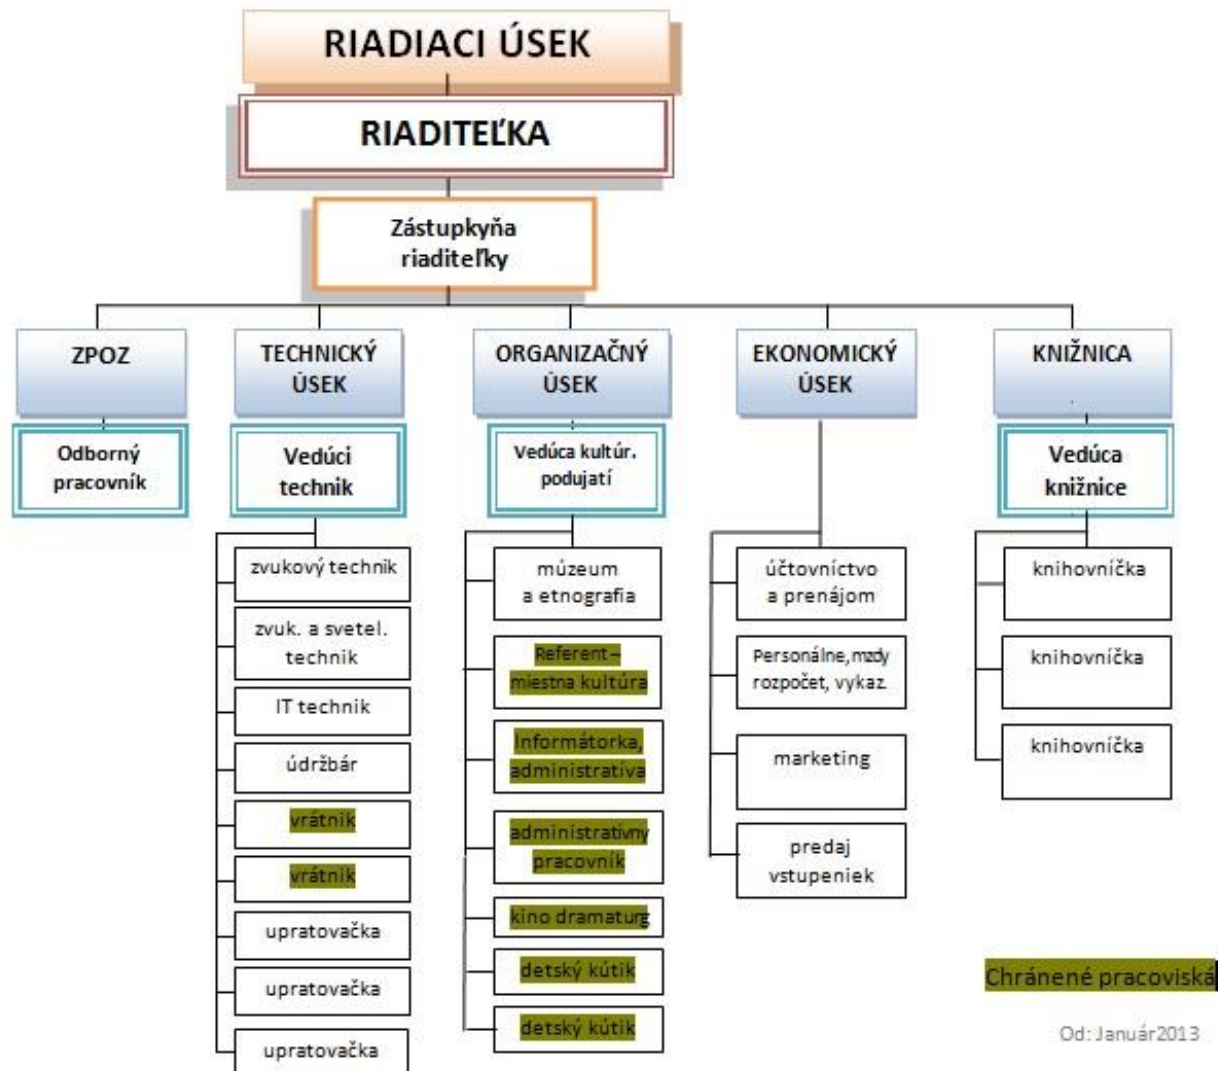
RIADIACI ÚSEK

RIADITEĽKA

Zástupkyňa riaditeľky

ZPOZ

Odborný pracovník

TECHNICKÝ ÚSEK

Vedúci technik

zvukový technik

zvuk. a svetel. technik

IT technik

údržbár

vrátnik

vrátnik

upratovačka

upratovačka

upratovačka

ORGANIZAČNÝ ÚSEK

Vedúca kultúr. podujatí

múzeum a etnografia

Referent – miestna kultúra

Informátorka, administratíva

administratívny pracovník

kino dramaturg

detský kútik

detský kútik

EKONOMICKÝ ÚSEK

účtovníctvo a prenájom

Personálne, mzdy rozpočet, vykaz.

marketing

predaj vstupeniek

KNIŽNICA

Vedúca knižnice

knihovníčka

knihovníčka

knihovníčka

Chránené pracoviská

Od: Január2013